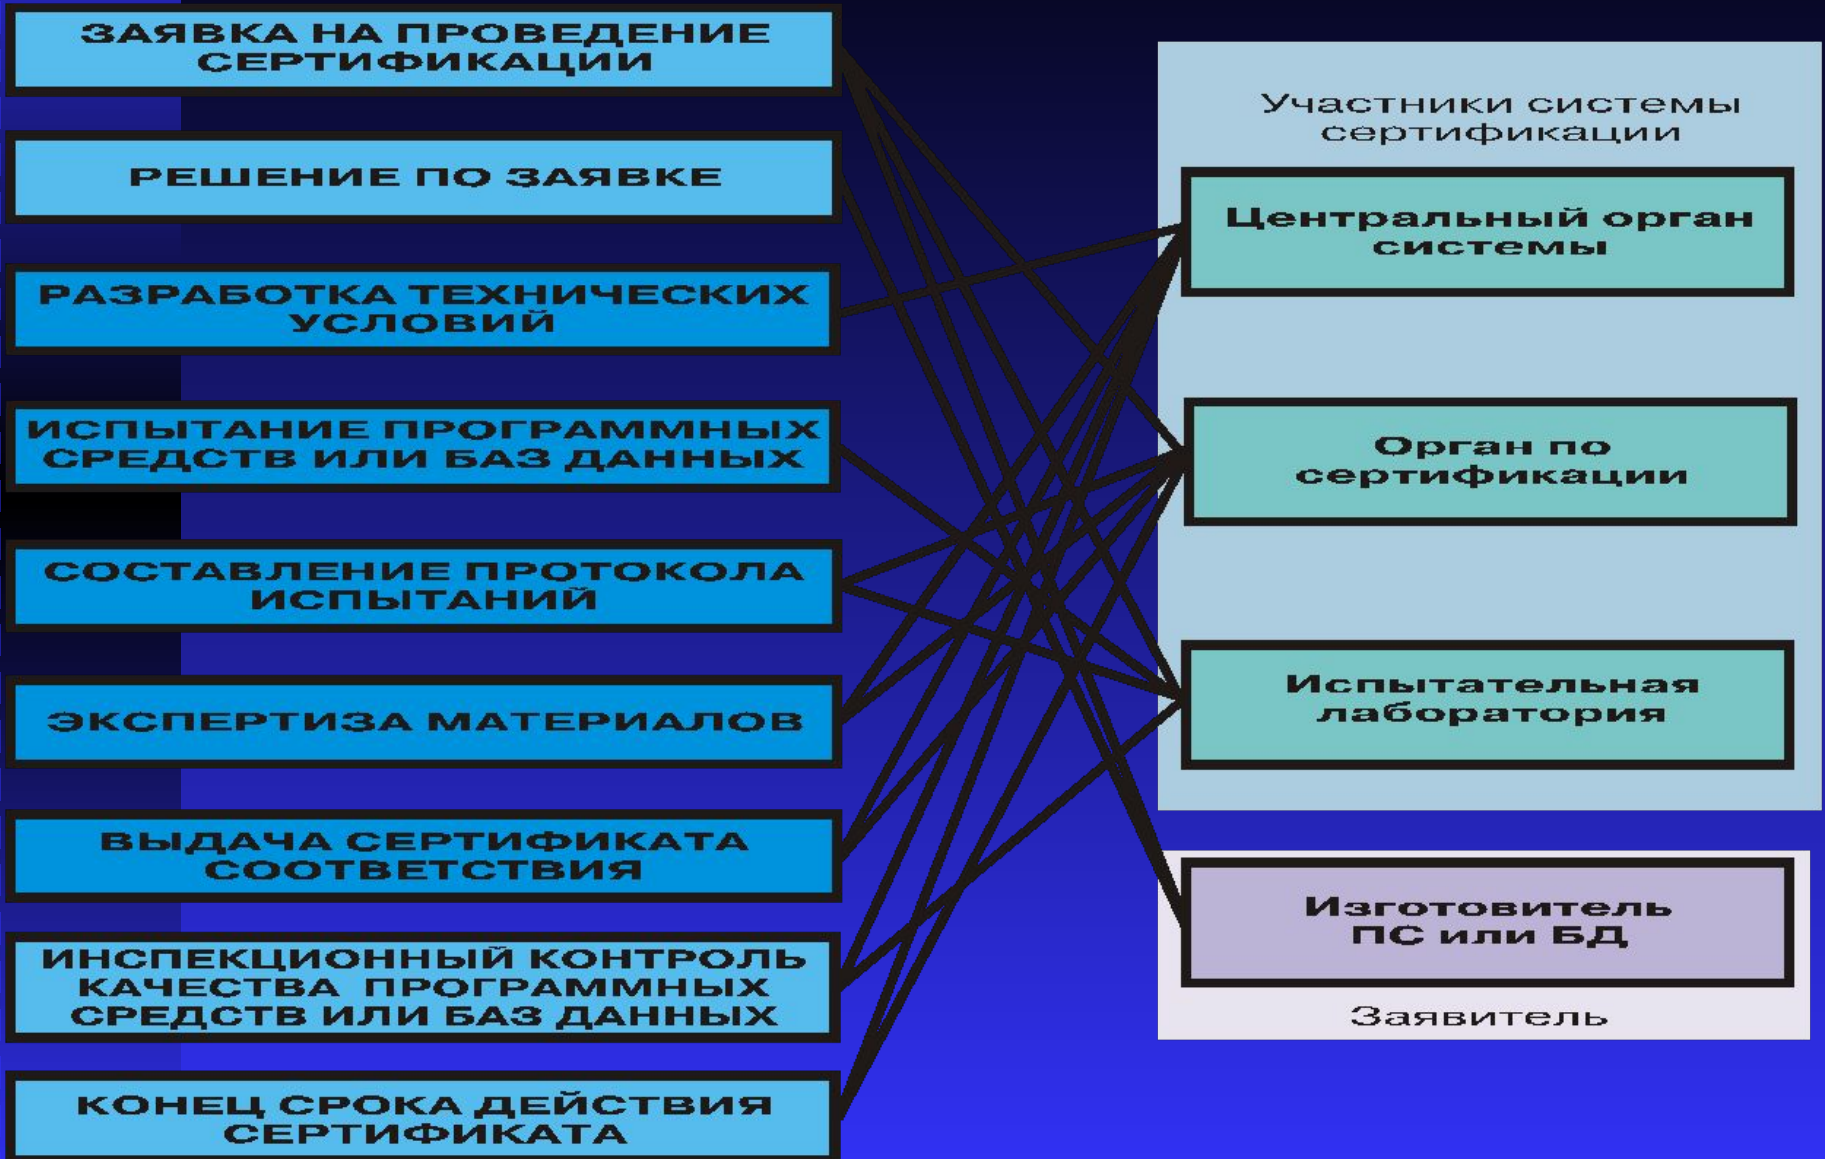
ЗАЯВКА НА ПРОВЕДЕНИЕ СЕРТИФИКАЦИИ

РЕШЕНИЕ ПО ЗАЯВКЕ

РАЗРАБОТКА ТЕХНИЧЕСКИХ УСЛОВИЙ

ИСПЫТАНИЕ ПРОГРАММНЫХ СРЕДСТВ ИЛИ БАЗ ДАННЫХ

СОСТАВЛЕНИЕ ПРОТОКОЛА ИСПЫТАНИЙ

ЭКСПЕРТИЗА МАТЕРИАЛОВ

ВЫДАЧА СЕРТИФИКАТА СООТВЕТСТВИЯ

ИНСПЕКЦИОННЫЙ КОНТРОЛЬ КАЧЕСТВА ПРОГРАММНЫХ СРЕДСТВ ИЛИ БАЗ ДАННЫХ

КОНЕЦ СРОКА ДЕЙСТВИЯ СЕРТИФИКАТА

Участники системы сертификации

Центральный орган системы

Орган по сертификации

Испытательная лаборатория

Изготовитель ПС или БД

Заявитель